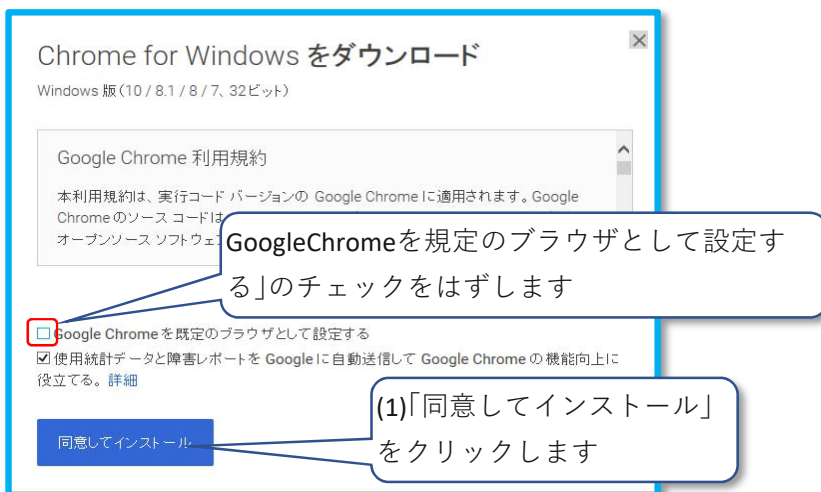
Chrome for Windows をダウンロード

Windows 版（10 / 8.1 / 8 / 7、32ビット）

×

Google Chrome 利用規約

本利用規約は、実行コード バージョンの Google Chrome に適用されます。Google Chrome のソース コードは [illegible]

オープンソース ソフトウェ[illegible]

GoogleChromeを規定のブラウザとして設定する」のチェックをはずします

Google Chrome を既定のブラウザとして設定する

☑ 使用統計データと障害レポートを Google に自動送信して Google Chrome の 機能向上に役立てる。詳細

同意してインストール

(1)「同意してインストール」をクリックします